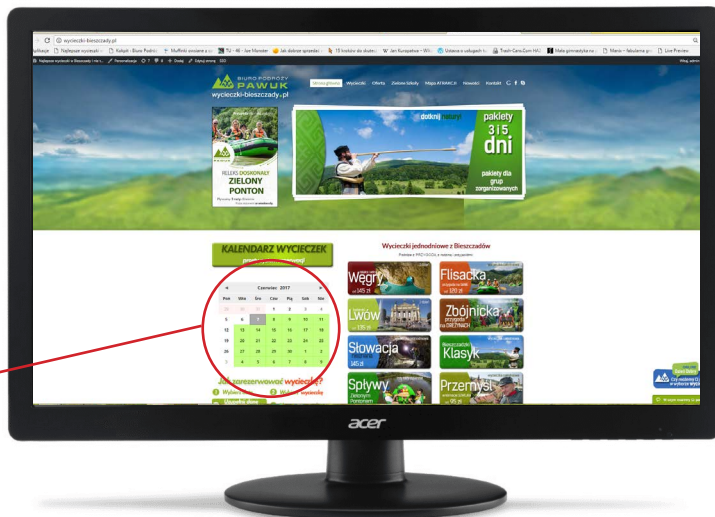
wycieczki-bieszczady.pl

BIURO PODRÓŻY
PAWUK
wycieczki-bieszczady.pl

Wszystkie | Wycieczki | Oferta | Zielone Szkoły | Mapa ATRAKCJI | Nowości | Kontakt

RELEKS DOSKONAŁY
ZIELONY PONTON

dotknij natury!

pakiety
3 i 5
dni

pakiety dla grup zorganizowanych

KALENDARZ WYCIECZEK

« Czerwiec 2017 »

| Pon | Wto | Śro | Czw | Pią | Sob | Nie |
|---|---|---|---|---|---|---|
| 29 | 30 | 31 | 1 | 2 | 3 | 4 |
| 5 | 6 | 7 | 8 | 9 | 10 | 11 |
| 12 | 13 | 14 | 15 | 16 | 17 | 18 |
| 19 | 20 | 21 | 22 | 23 | 24 | 25 |
| 26 | 27 | 28 | 29 | 30 | 1 | 2 |
| 3 | 4 | 5 | 6 | 7 | 8 | 9 |

Jak zarezerwować wycieczkę?

Wycieczki jednodniowe z Bieszczadów

Węgry
Flisacka
Lwów
Zbójnicka
Słowacja
Bieszczadzki Klasyk
Spływy
Przemyśl

acer